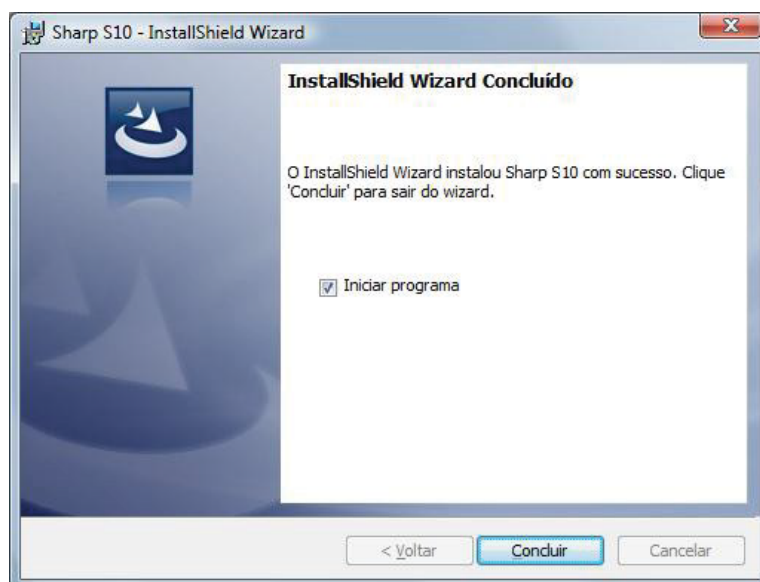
Sharp S10 - InstallShield Wizard

InstallShield Wizard Concluído

O InstallShield Wizard instalou Sharp S10 com sucesso. Clique 'Concluir' para sair do wizard.

Iniciar programa

< Voltar

Concluir

Cancelar